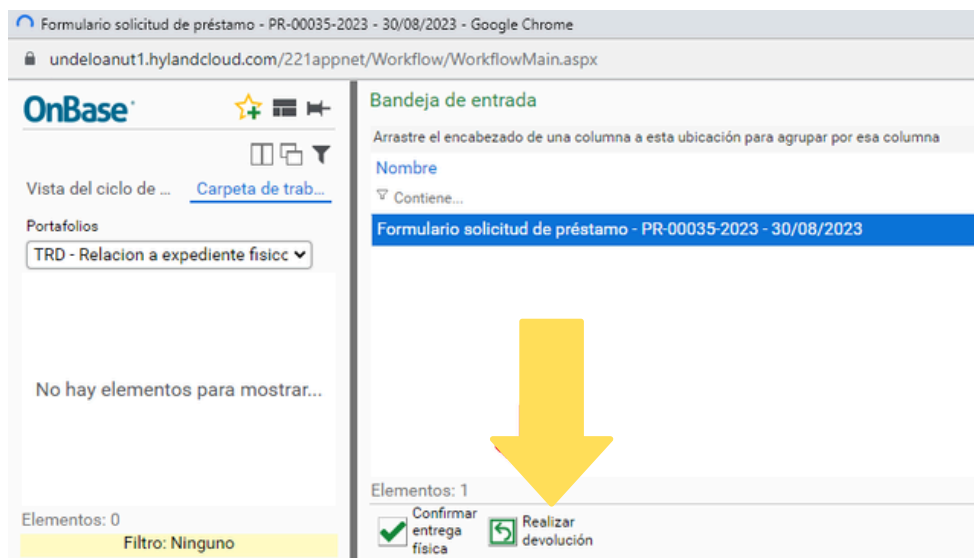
Formulario solicitud de préstamo - PR-00035-2023 - 30/08/2023 - Google Chrome

undeloanut1.hylandcloud.com/221appnet/Workflow/WorkflowMain.aspx

OnBase

Vista del ciclo de ...

Carpeta de trab...

Portafolios

TRD - Relacion a expediente fisico

No hay elementos para mostrar...

Elementos: 0

Filtro: Ninguno

Bandeja de entrada

Arrastre el encabezado de una columna a esta ubicación para agrupar por esa columna

Nombre

Contiene...

Formulario solicitud de préstamo - PR-00035-2023 - 30/08/2023

Elementos: 1

Confirmar entrega física

Realizar devolución